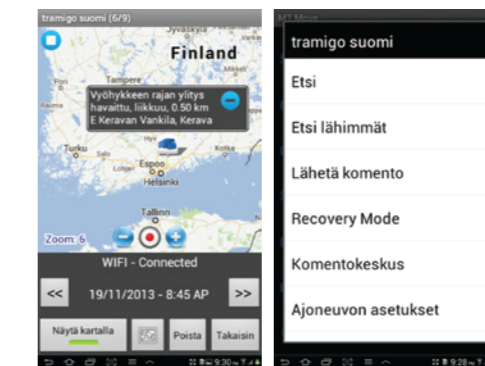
tramigo suomi (6/9)

Finland

Tampere

Vyöhykkeen rajan ylitys havaittu, liikkuu, 0.50 km E Keravan Vankila, Kerava

Turku

Espoo

Helsinki

Tallinn

Zoom: 6

WIFI - Connected

<<

19/11/2013 - 8:45 AP

>>

Näytä kartalla

Poista

Takaisin

9:30

M1 Move

tramigo suomi

Etsi

Etsi lähimmät

Lähetä komento

Recovery Mode

Komentokeskus

Ajoneuvon asetukset

9:28